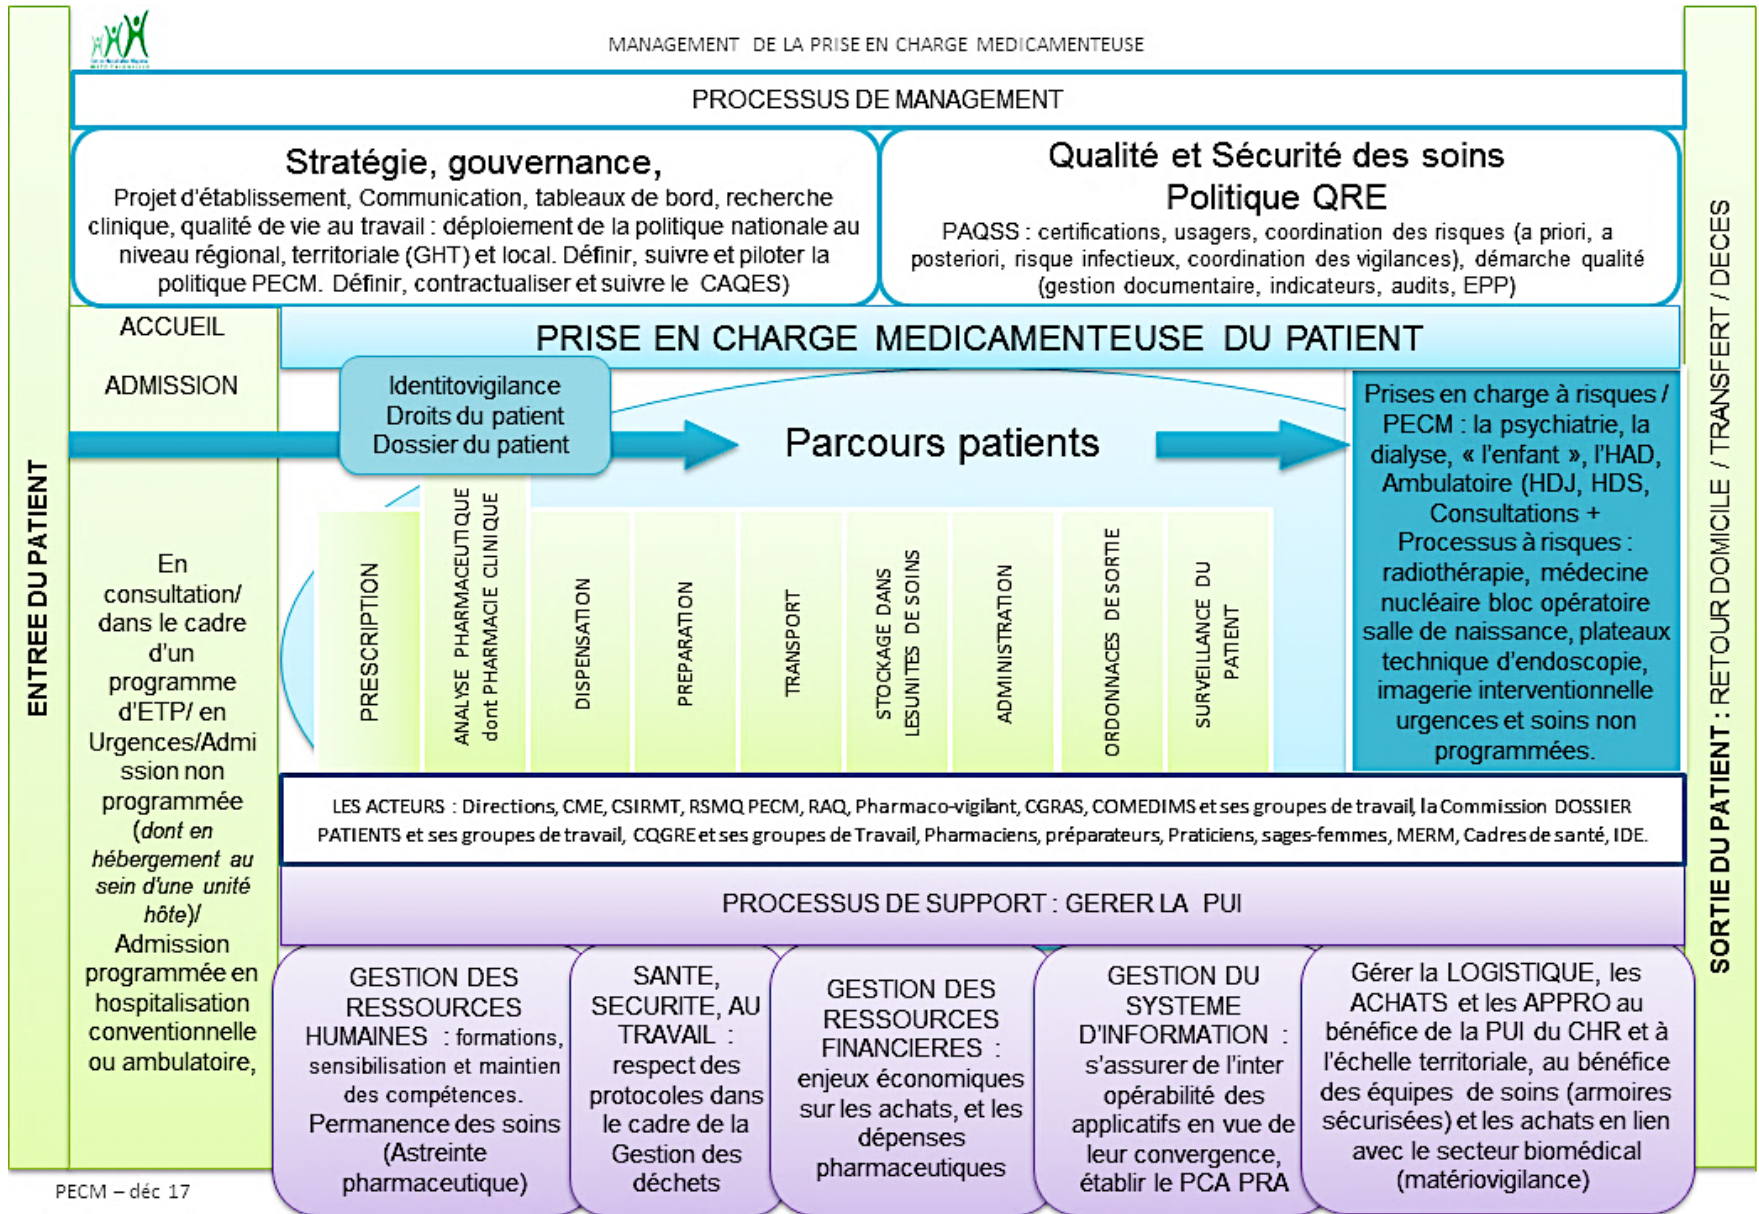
MANAGEMENT DE LA PRISE EN CHARGE MEDICAMENTEUSE

PROCESSUS DE MANAGEMENT

Stratégie, gouvernance,
Projet d'établissement, Communication, tableaux de bord, recherche clinique, qualité de vie au travail : déploiement de la politique nationale au niveau régional, territoriale (GHT) et local. Définir, suivre et piloter la politique PECM. Définir, contractualiser et suivre le CAQES)

Qualité et Sécurité des soins
Politique QRE
PAQSS : certifications, usagers, coordination des risques (a priori, a posteriori, risque infectieux, coordination des vigilances), démarche qualité (gestion documentaire, indicateurs, audits, EPP)

ENTREE DU PATIENT

ACCUEIL

ADMISSION

En consultation/ dans le cadre d'un programme d'ETP/ en Urgences/Admission non programmée (dont en hébergement au sein d'une unité hôte)/ Admission programmée en hospitalisation conventionnelle ou ambulatoire,

PRISE EN CHARGE MEDICAMENTEUSE DU PATIENT

Identitovigilance
Droits du patient
Dossier du patient

Parcours patients

PRESCRIPTION

ANALYSE PHARMACEUTIQUE dont PHARMACIE CLINIQUE

DISPENSATION

PREPARATION

TRANSPORT

STOCKAGE DANS LESUNITES DE SOINS

ADMINISTRATION

ORDONNACES DE SORTIE

SURVEILLANCE DU PATIENT

Prises en charge à risques / PECM : la psychiatrie, la dialyse, « l'enfant », l'HAD, Ambulatoire (HDJ, HDS, Consultations + Processus à risques : radiothérapie, médecine nucléaire bloc opératoire salle de naissance, plateaux technique d'endoscopie, imagerie interventionnelle urgences et soins non programmées.

LES ACTEURS : Directions, CME, CSIRMT, RSMQ PECM, RAQ, Pharmaco-vigilant, CGRAS, COMEDIMS et ses groupes de travail, la Commission DOSSIER PATIENTS et ses groupes de travail, CQGRE et ses groupes de Travail, Pharmaciens, préparateurs, Praticiens, sages-femmes, MERM, Cadres de santé, IDE.

PROCESSUS DE SUPPORT : GERER LA PUI

GESTION DES RESSOURCES HUMAINES : formations, sensibilisation et maintien des compétences. Permanence des soins (Astreinte pharmaceutique)

SANTE, SECURITE, AU TRAVAIL : respect des protocoles dans le cadre de la Gestion des déchets

GESTION DES RESSOURCES FINANCIERES : enjeux économiques sur les achats, et les dépenses pharmaceutiques

GESTION DU SYSTEME D'INFORMATION : s'assurer de l'inter opérabilité des applicatifs en vue de leur convergence, établir le PCA PRA

Gérer la LOGISTIQUE, les ACHATS et les APPRO au bénéfice de la PUI du CHR et à l'échelle territoriale, au bénéfice des équipes de soins (armoires sécurisées) et les achats en lien avec le secteur biomédical (matériovigilance)

SORTIE DU PATIENT : RETOUR DOMICILE / TRANSFERT / DECES

PECM – déc 17